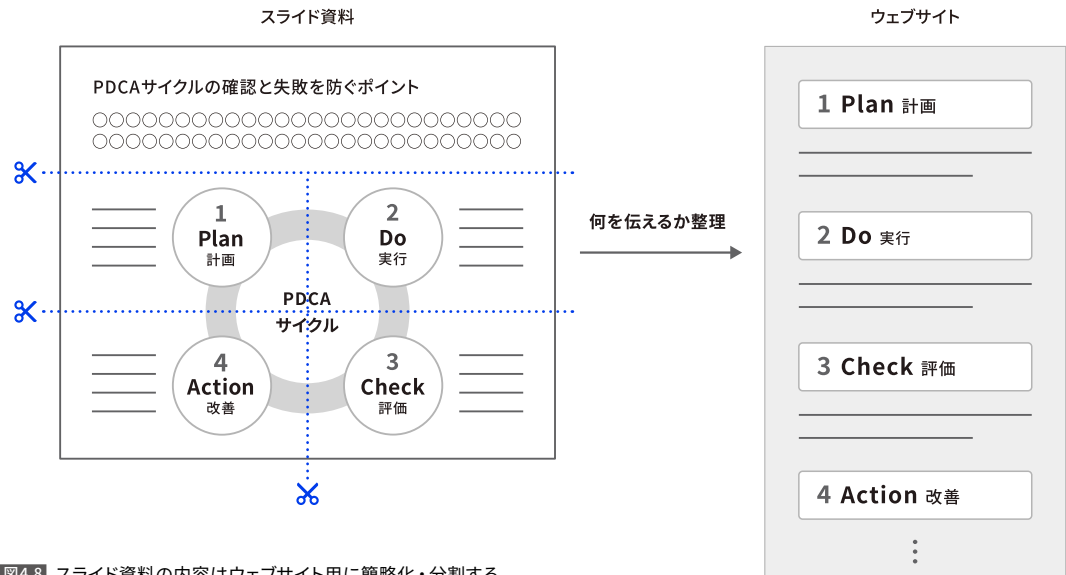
スライド資料

PDCAサイクルの確認と失敗を防ぐポイント

○○○○○○○○○○○○○○○○○○○○○○○○○○○
○○○○○○○○○○○○○○○○○○○○○○○○○○○

1
Plan
計画

2
Do
実行

PDCA
サイクル

4
Action
改善

3
Check
評価

何を伝えるか整理

ウェブサイト

1 Plan 計画

2 Do 実行

3 Check 評価

4 Action 改善

図4-8 スライド資料の内容はウェブサイト用に簡略化・分割する